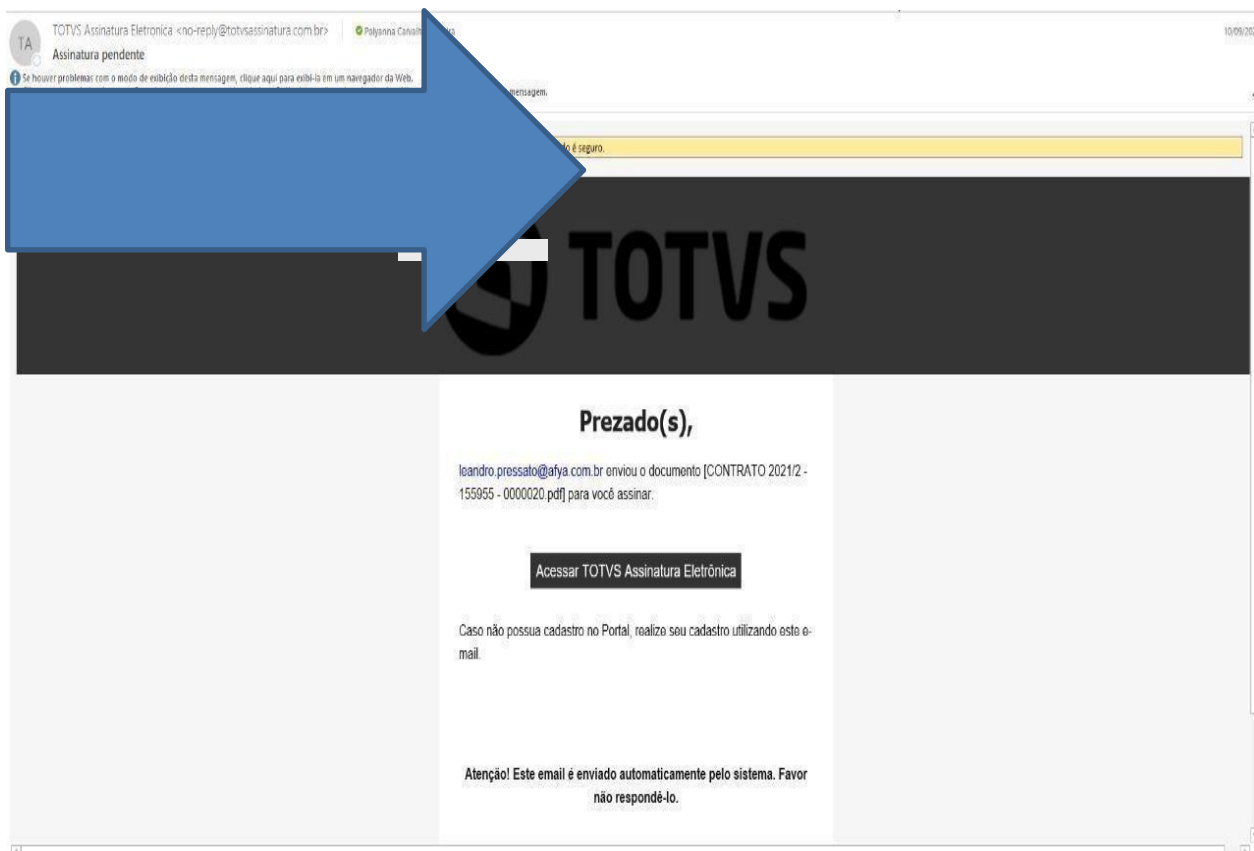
TA

TOTVS Assinatura Eletronica <no-reply@totvsassinatura.com.br> Polyanna Carvalh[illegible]

10/09/20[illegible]

Assinatura pendente

Se houver problemas com o modo de exibição desta mensagem, clique aqui para exibi-la em um navegador da Web.

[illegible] mensagem.

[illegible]o é seguro.

TOTVS

Prezado(s),

leandro.pressato@afya.com.br enviou o documento [CONTRATO 2021/2 - 155955 - 0000020.pdf] para você assinar.

Acessar TOTVS Assinatura Eletrônica

Caso não possua cadastro no Portal, realize seu cadastro utilizando este e-mail.

Atenção! Este email é enviado automaticamente pelo sistema. Favor não respondê-lo.